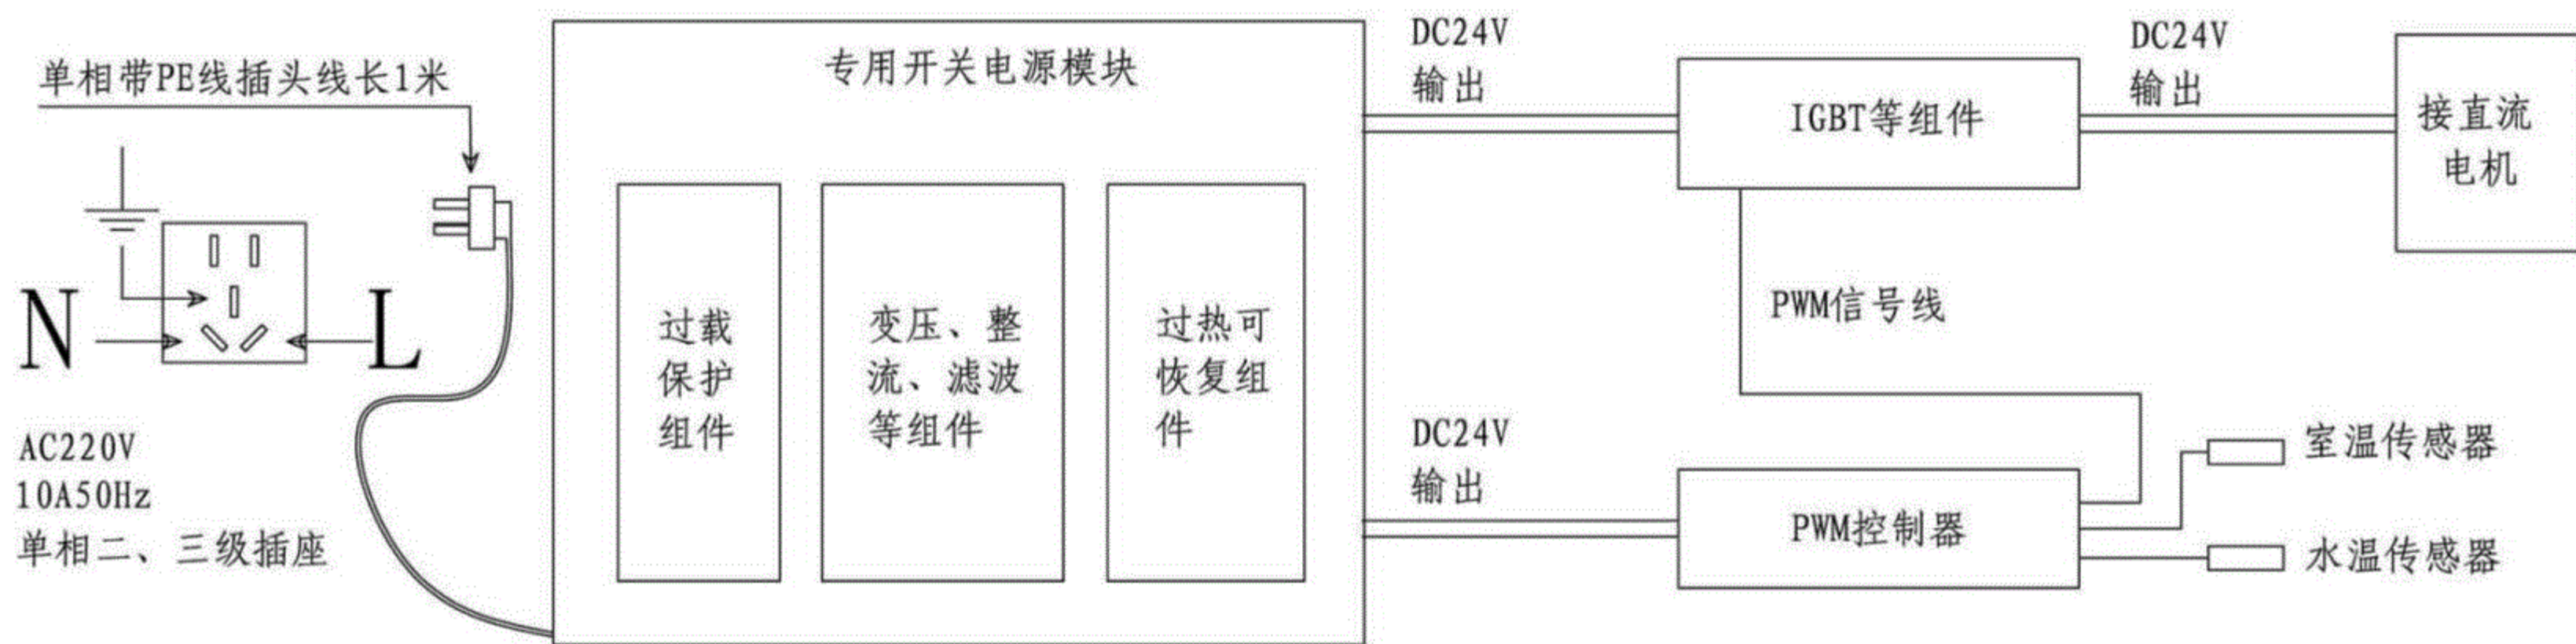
单相带PE线插头线长1米

N

L

AC220V
10A50Hz
单相二、三级插座

专用开关电源模块

过载保护组件

变压、整流、滤波等组件

过热可恢复组件

DC24V
输出

IGBT等组件

DC24V
输出

接直流电机

PWM信号线

DC24V
输出

PWM控制器

室温传感器

水温传感器